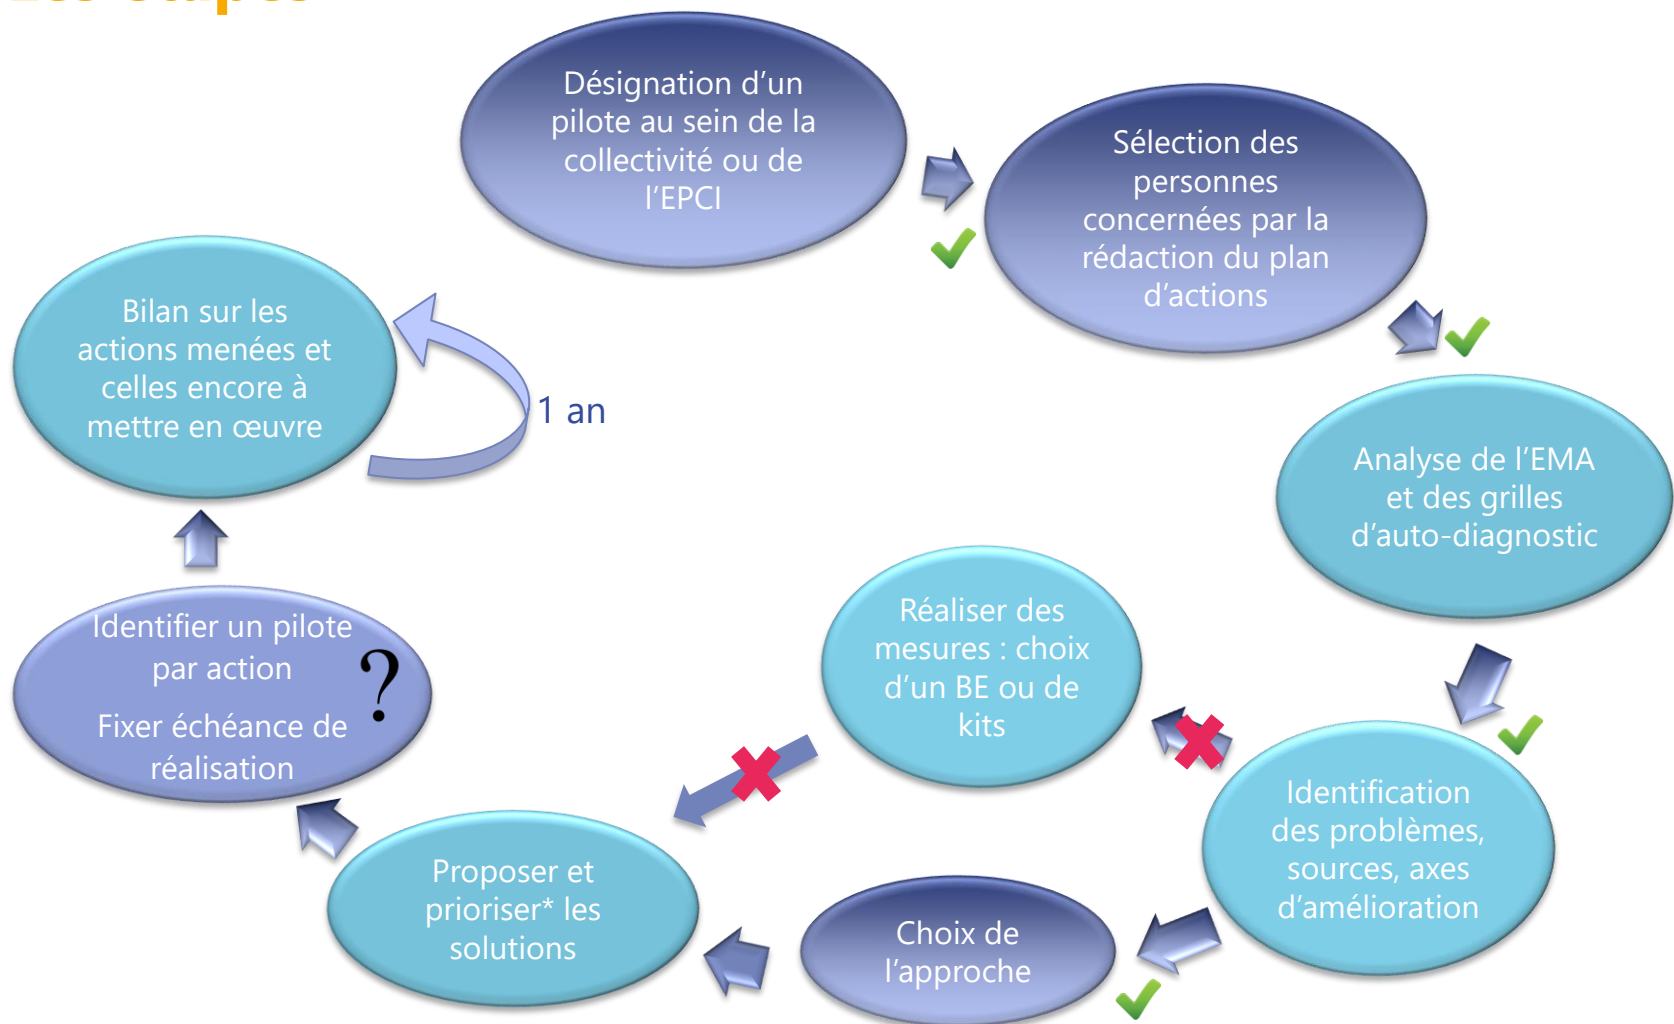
Désignation d'un pilote au sein de la collectivité ou de l'EPCI

Sélection des personnes concernées par la rédaction du plan d'actions

Analyse de l'EMA et des grilles d'auto-diagnostic

Identification des problèmes, sources, axes d'amélioration

Choix de l'approche

Réaliser des mesures : choix d'un BE ou de kits

Proposer et prioriser* les solutions

Identifier un pilote par action

Fixer échéance de réalisation

?

Bilan sur les actions menées et celles encore à mettre en œuvre

1 an